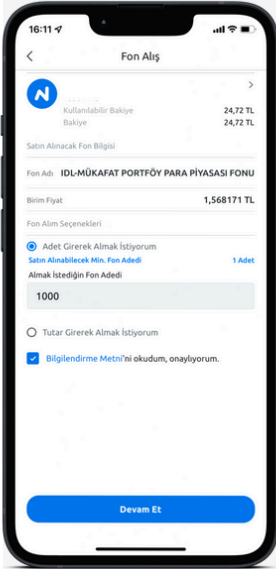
16:11

Fon Alış

Kullanılabilir Bakiye 24,72 TL
Bakiye 24,72 TL

Satın Alınacak Fon Bilgisi

Fon Adı IDL-MÜKAFAT PORTFÖY PARA PİYASASI FONU

Birim Fiyat 1,568171 TL

Fon Alım Seçenekleri

Adet Girerek Almak İstiyorum

Satın Alınabilecek Min. Fon Adedi 1 Adet

Almak İstediğin Fon Adedi

1000

Tutar Girerek Almak İstiyorum

Bilgilendirme Metni'ni okudum, onaylıyorum.

Devam Et